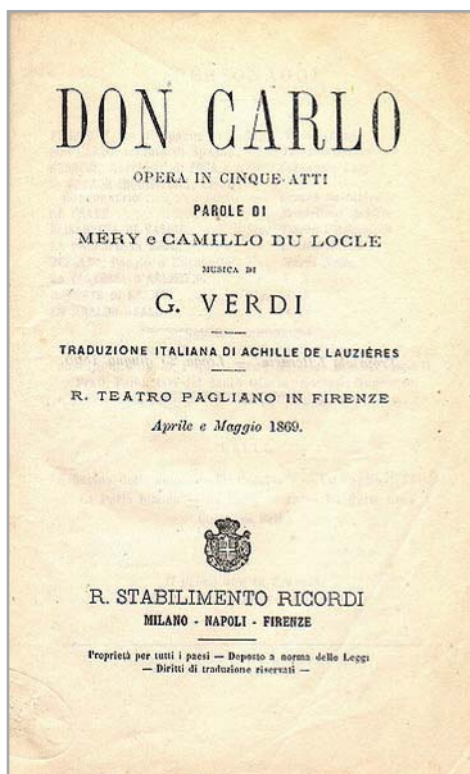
DON CARLO

OPERA IN CINQUE ATTI

PAROLE DI

MÉRY e CAMILLO DU LOCLE

MUSICA DI

G. VERDI

TRADUZIONE ITALIANA DI ACHILLE DE LAUZIÈRES

R. TEATRO PAGLIANO IN FIRENZE

Aprile e Maggio 1869.

R. STABILIMENTO RICORDI

MILANO - NAPOLI - FIRENZE

Proprietà per tutti i paesi — Deposto a norma delle Leggi — Diritti di traduzione riservati —